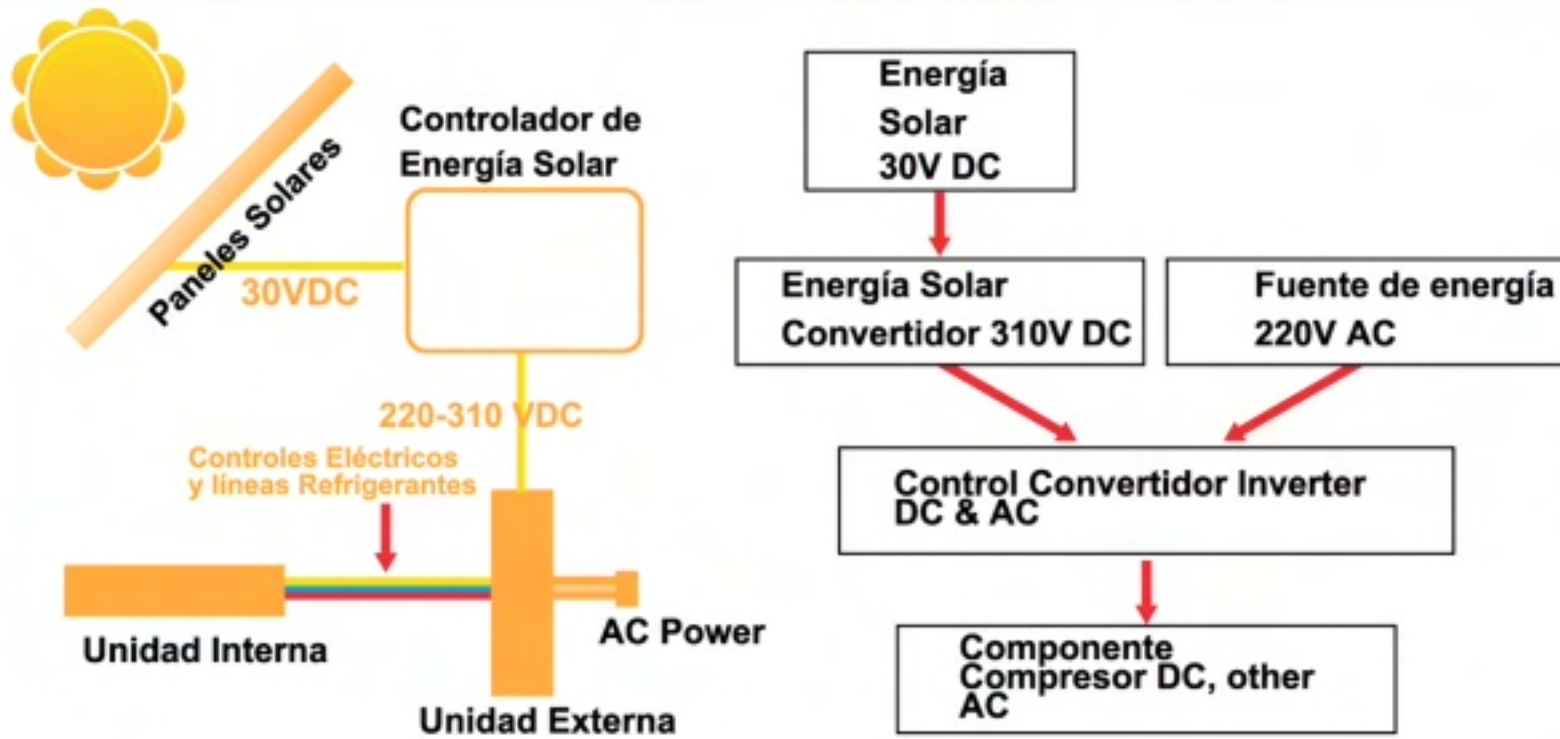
Paneles Solares

Controlador de Energía Solar

30VDC

220-310 VDC

Controles Eléctricos y líneas Refrigerantes

Unidad Interna

AC Power

Unidad Externa

Energía Solar 30V DC

Energía Solar Convertidor 310V DC

Fuente de energía 220V AC

Control Convertidor Inverter DC & AC

Componente Compresor DC, other AC